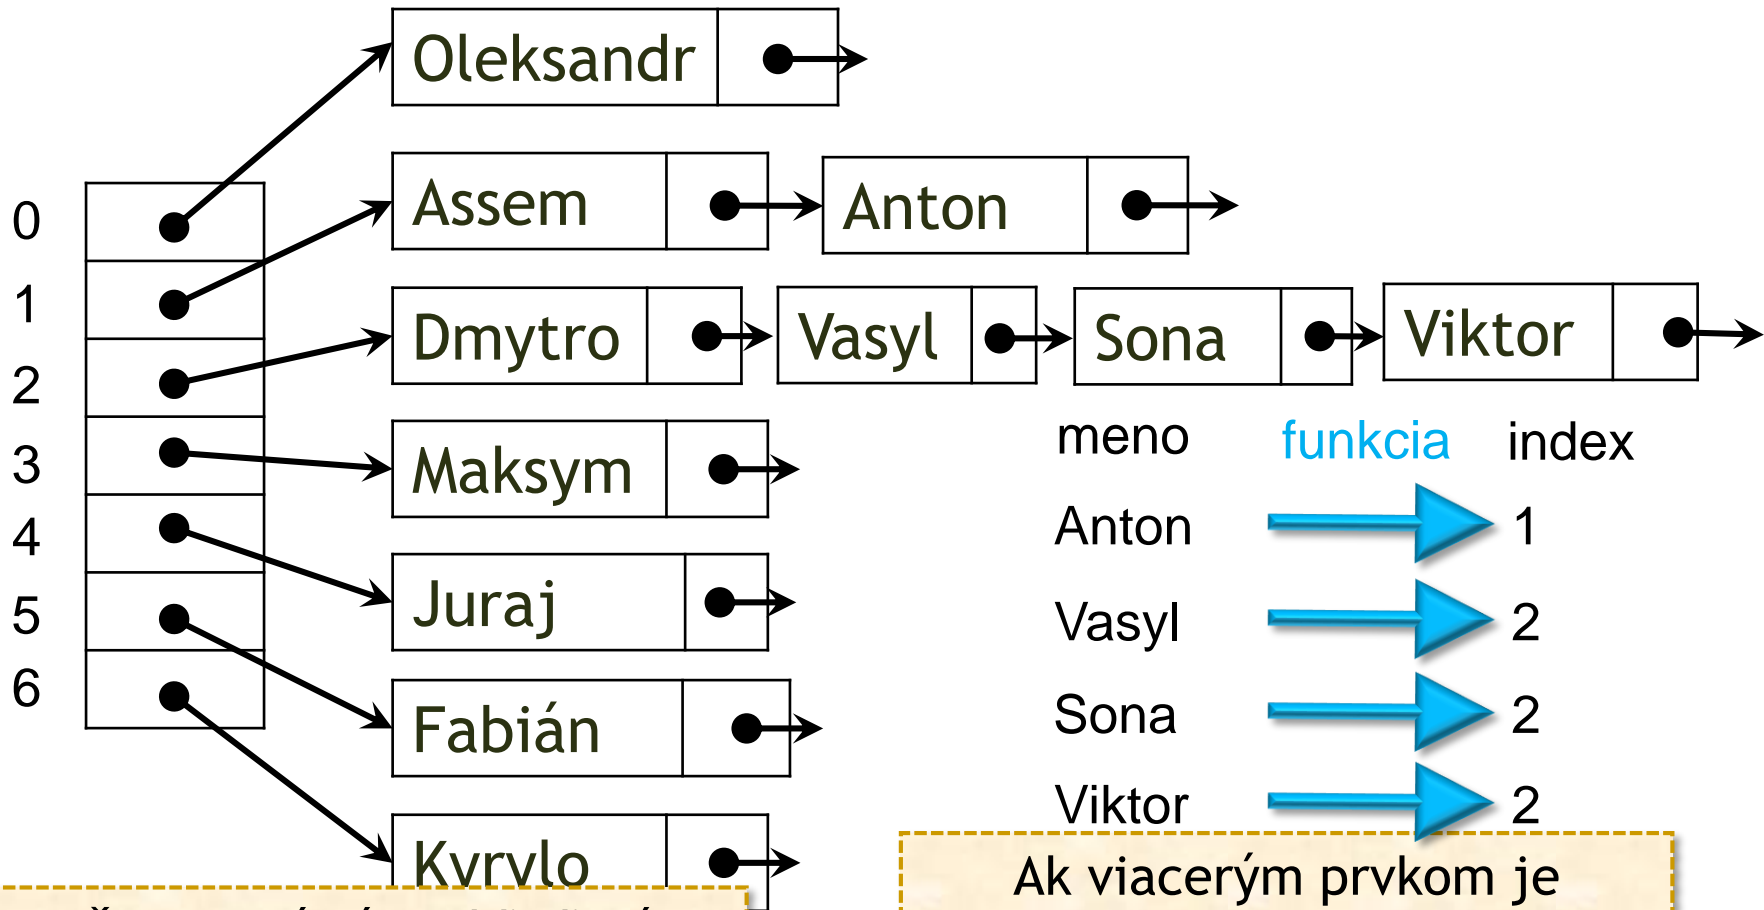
Oleksandr

Assem
Anton

Dmytro
Vasyl
Sona
Viktor

Maksym

Juraj

Fabián

Kyrylo

0
1
2
3
4
5
6

| meno | funkcia | index |
|---|---|---|
| Anton | | 1 |
| Vasyl | | 2 |
| Sona | | 2 |
| Viktor | | 2 |

Ak viacerým prvkom je

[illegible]